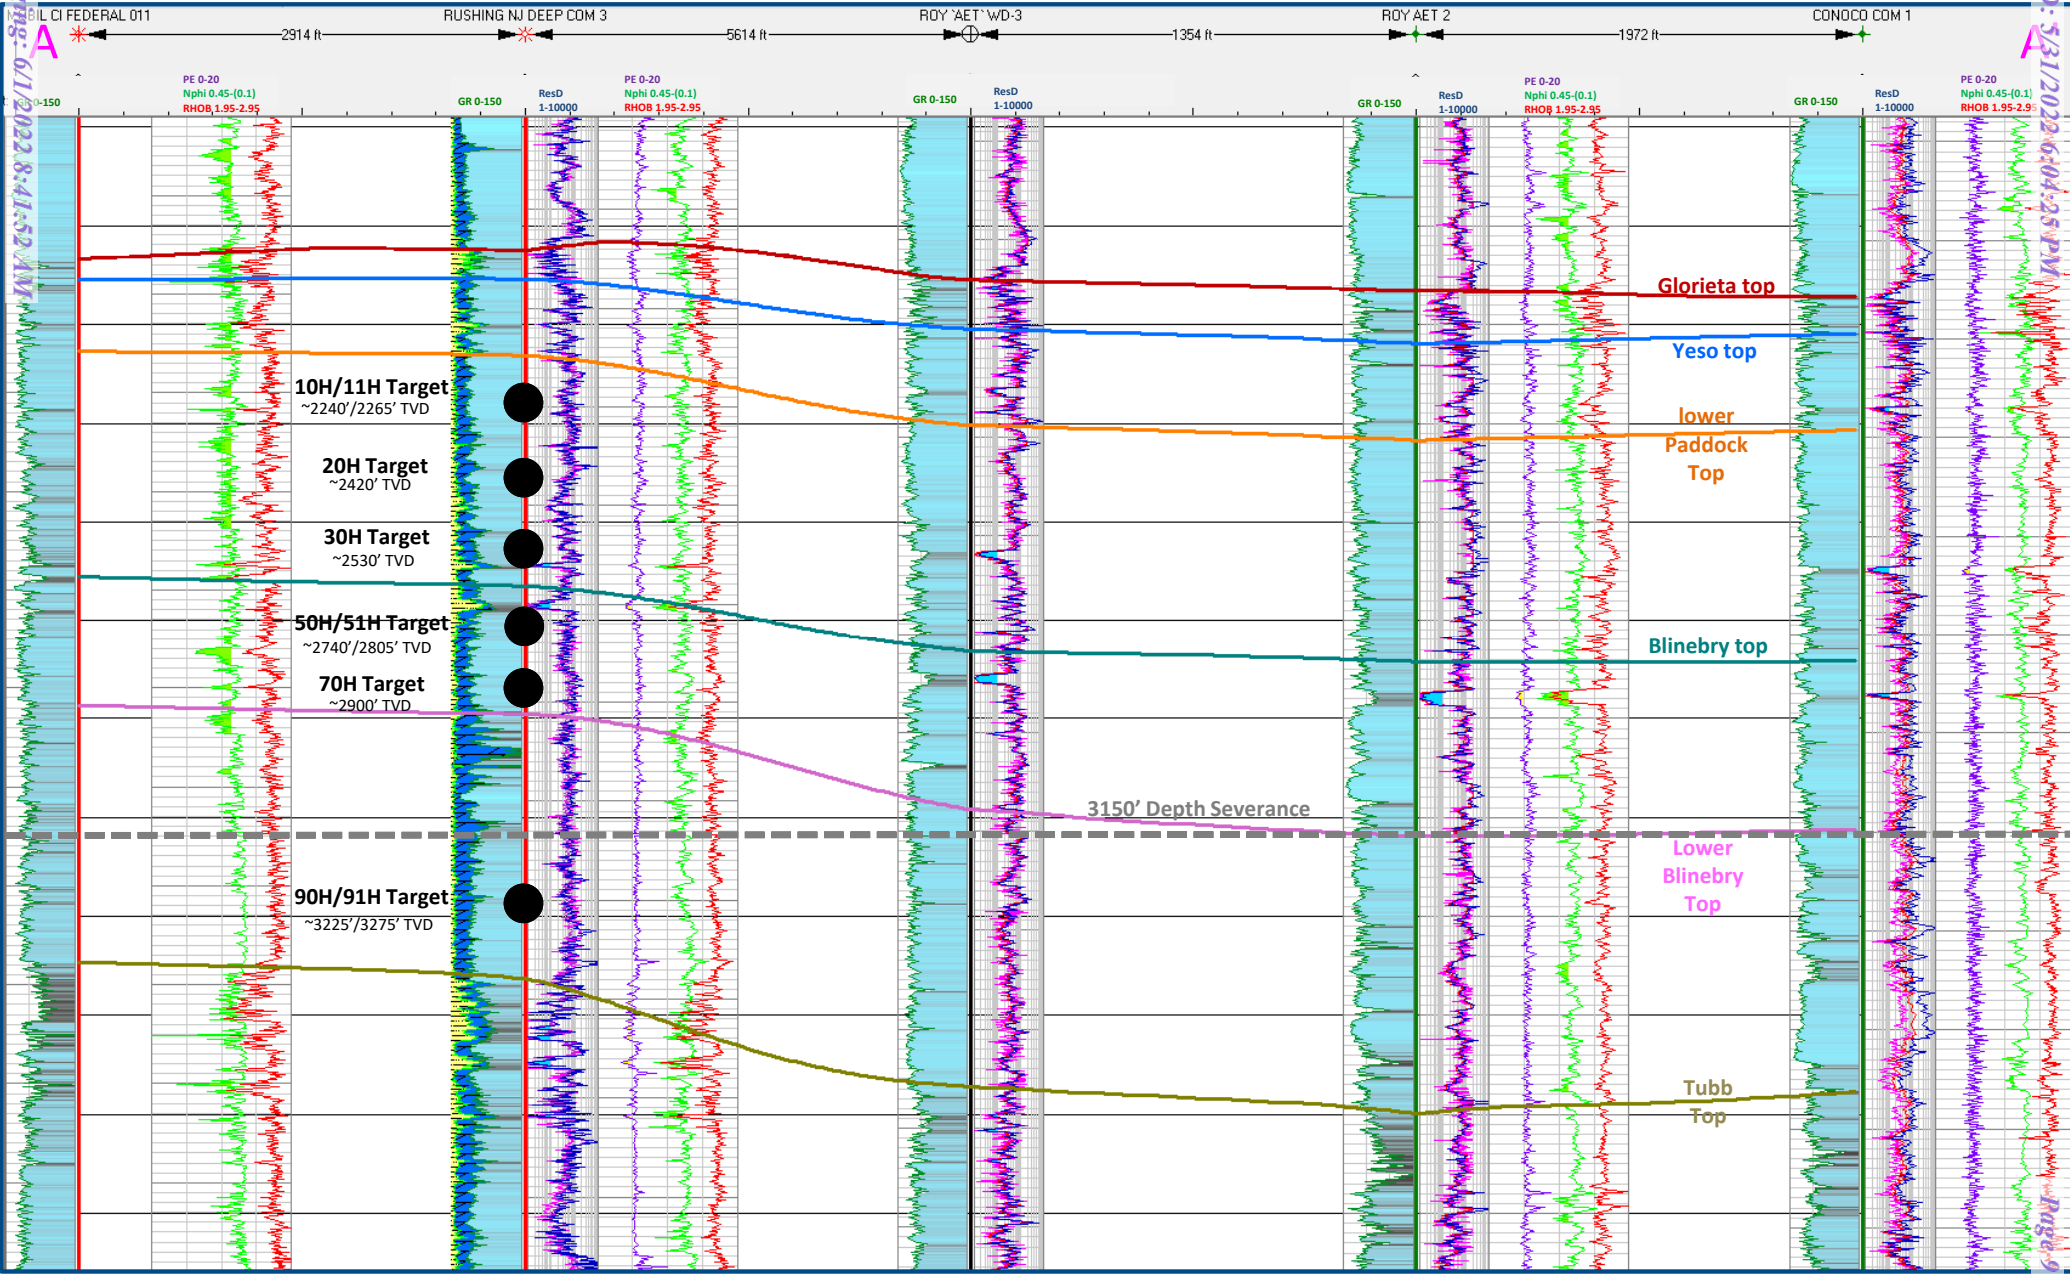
ing: 6/1/2022 8:41:52 AM

MOBIL CI FEDERAL 011
A
2914 ft
RUSHING NJ DEEP COM 3
5614 ft
ROY 'AET' WD-3
1354 ft
ROY AET 2
1972 ft
CONOCO COM 1
A'

5/31/2022 6:04:25 PM

GR 0-150
PE 0-20
Nphi 0.45-(0.1)
RHOB 1.95-2.95
GR 0-150
ResD 1-10000
PE 0-20
Nphi 0.45-(0.1)
RHOB 1.95-2.95
GR 0-150
ResD 1-10000
GR 0-150
ResD 1-10000
PE 0-20
Nphi 0.45-(0.1)
RHOB 1.95-2.95
GR 0-150
ResD 1-10000
PE 0-20
Nphi 0.45-(0.1)
RHOB 1.95-2.95

Glorieta top
Yeso top
lower Paddock Top

10H/11H Target
~2240'/2265' TVD

20H Target
~2420' TVD

30H Target
~2530' TVD

50H/51H Target
~2740'/2805' TVD

70H Target
~2900' TVD

Blinebry top

3150' Depth Severance

Lower Blinebry Top

90H/91H Target
~3225'/3275' TVD

Tubb Top

Page 9